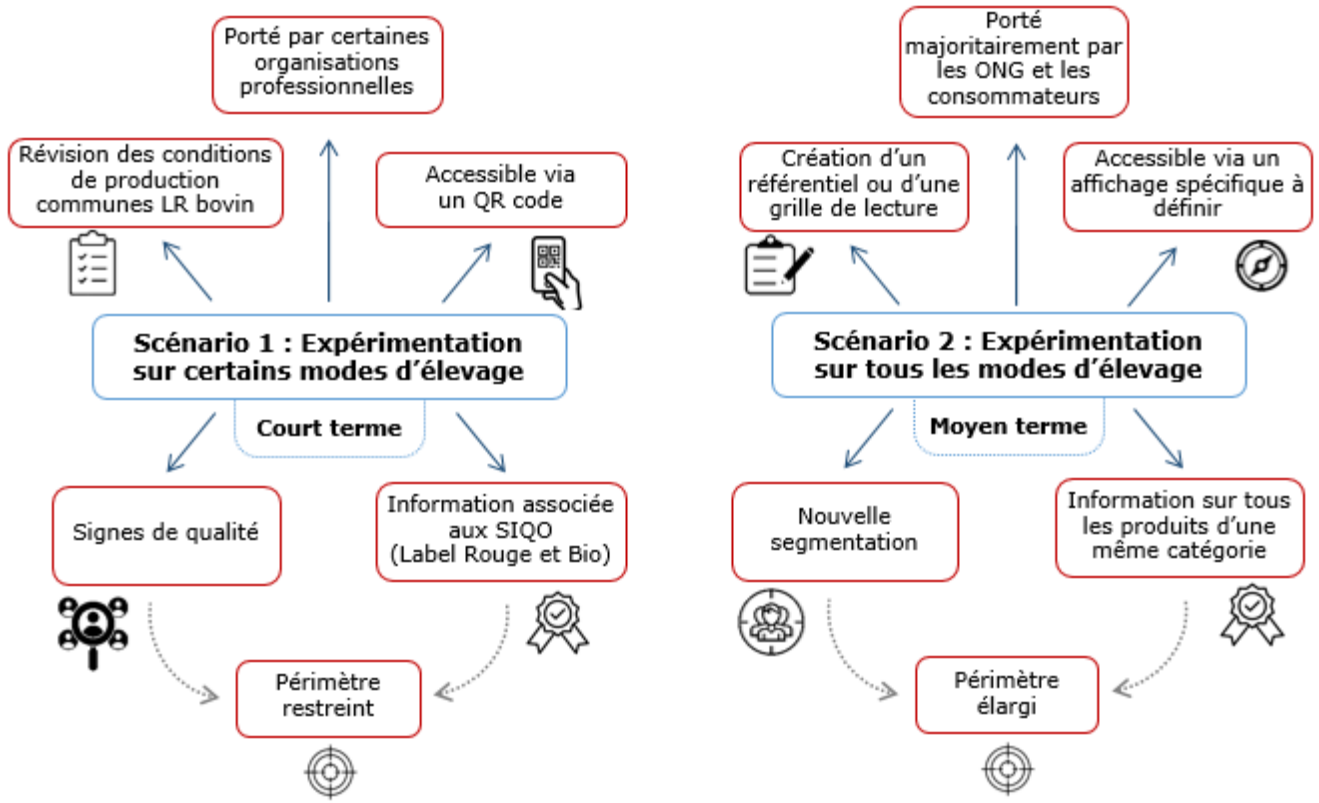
Porté par certaines organisations professionnelles

Révision des conditions de production communes LR bovin

Accessible via un QR code

Scénario 1 : Expérimentation sur certains modes d'élevage

Court terme

Signes de qualité

Information associée aux SIQO (Label Rouge et Bio)

Périmètre restreint

Porté majoritairement par les ONG et les consommateurs

Création d'un référentiel ou d'une grille de lecture

Accessible via un affichage spécifique à définir

Scénario 2 : Expérimentation sur tous les modes d'élevage

Moyen terme

Nouvelle segmentation

Information sur tous les produits d'une même catégorie

Périmètre élargi